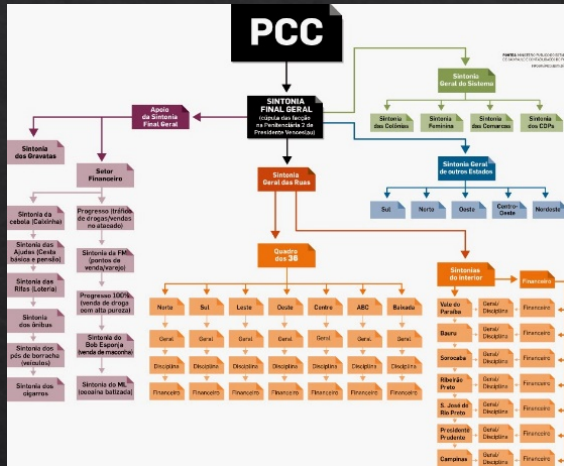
PCC

FONTE: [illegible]

SINTONIA FINAL GERAL
(cúpula da facção na Penitenciária 2 de Presidente Venceslau)

Apoio da Sintonia Final Geral

Sintonia dos Gravatas

Setor Financeiro

Sintonia da cebola (Caixinha)

Sintonia dos Ajudas (Cesta básica e pensão)

Sintonia das Rifas (Loteria)

Sintonia dos ônibus

Sintonia dos pés de borracha (veículos)

Sintonia dos cigarros

Progresso (tráfico de drogas/vendas no atacado)

Sintonia da FM (pontos de venda/varejo)

Progresso 100% (venda de droga com alta pureza)

Sintonia do Bob Esponja (venda de maconha)

Sintonia do ML (cocaína batizada)

Sintonia Geral do Sistema

Sintonia das Colônias

Sintonia Feminina

Sintonia das Comarcas

Sintonia dos CDPs

Sintonia Geral de outros Estados

Sul

Norte

Oeste

Centro-Oeste

Nordeste

Sintonia Geral das Ruas

Quadro dos 36

Norte | Sul | Leste | Oeste | Centro | ABC | Baixada

Geral | Geral | Geral | Geral | Geral | Geral | Geral

Disciplina | Disciplina | Disciplina | Disciplina | Disciplina | Disciplina | Disciplina

Financeiro | Financeiro | Financeiro | Financeiro | Financeiro | Financeiro | Financeiro

Sintonias do Interior

Financeiro

Vale do Paraíba | Geral/Disciplina | Financeiro

Bauru | Geral/Disciplina | Financeiro

Sorocaba | Geral/Disciplina | Financeiro

Ribeirão Preto | Geral/Disciplina | Financeiro

S. José do Rio Preto | Geral/Disciplina | Financeiro

Presidente Prudente | Geral/Disciplina | Financeiro

Campinas | Geral/Disciplina | Financeiro